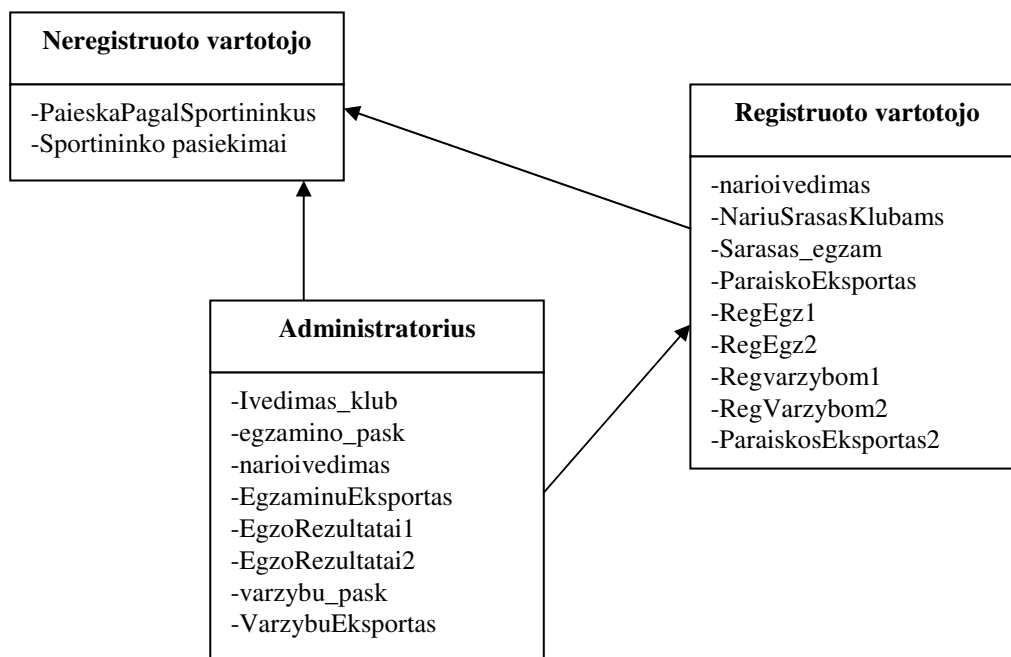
Neregistruoto vartotojo

-PaieskaPagalSportininkus
-Sportininko pasiekimai

Registruoto vartotojo

-narioivedimas
-NariuSrasasKlubams
-Sarasas_egzam
-ParaiskoEksportas
-RegEgz1
-RegEgz2
-Regvarzybom1
-RegVarzybom2
-ParaiskosEksportas2

Administratorius

-Ivedimas_klub
-egzamino_pask
-narioivedimas
-EgzaminuEksportas
-EgzoRezultatai1
-EgzoRezultatai2
-varzybu_pask
-VarzybuEksportas